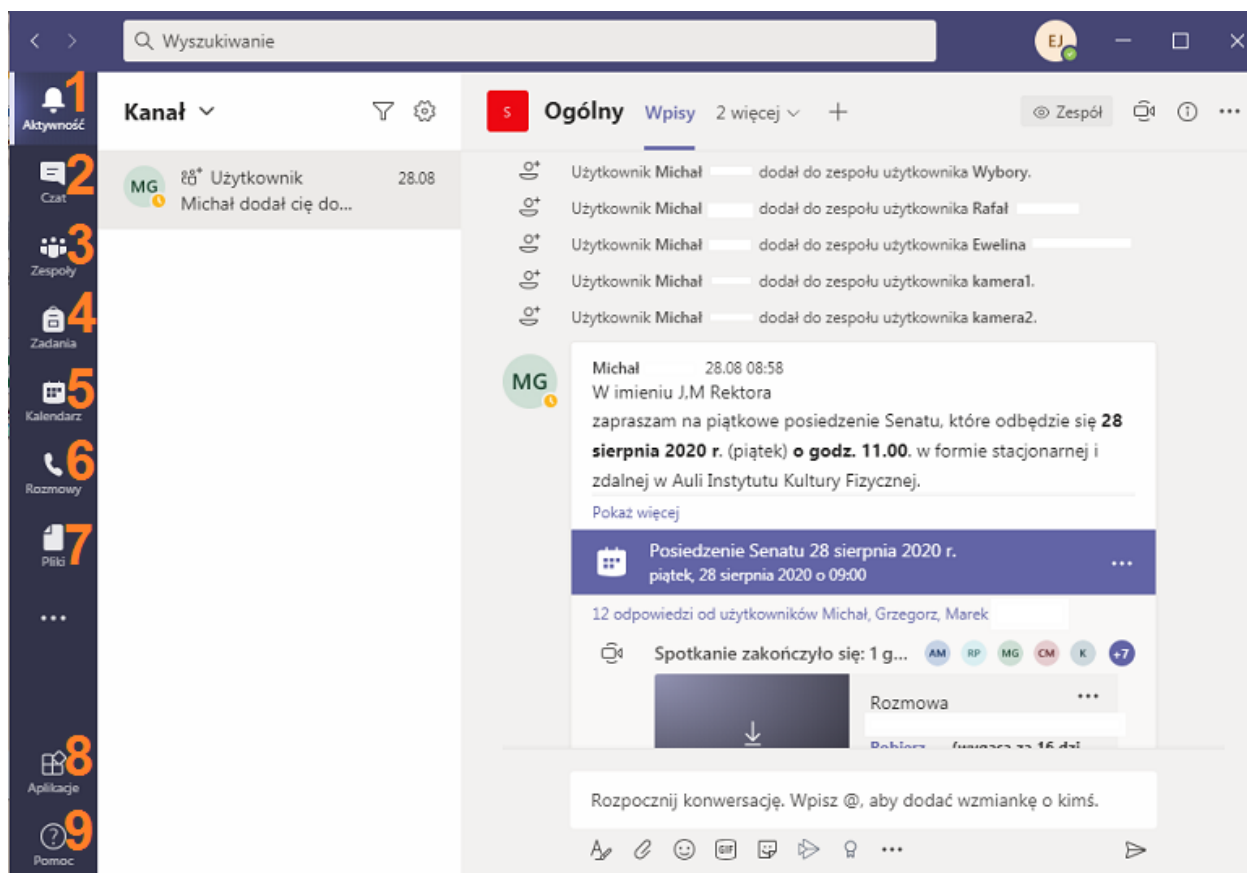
Wyszukiwanie

EJ

1 Aktywność
2 Czat
3 Zespoły
4 Zadania
5 Kalendarz
6 Rozmowy
7 Pliki
...
8 Aplikacje
9 Pomoc

Kanał

MG Użytkownik 28.08
Michał dodał cię do...

S Ogólny Wpisy 2 więcej +

Zespół

Użytkownik Michał dodał do zespołu użytkownika Wybory.
Użytkownik Michał dodał do zespołu użytkownika Rafał
Użytkownik Michał dodał do zespołu użytkownika Ewelina
Użytkownik Michał dodał do zespołu użytkownika kamera1.
Użytkownik Michał dodał do zespołu użytkownika kamera2.

MG Michał 28.08 08:58
W imieniu J.M Rektora
zapraszam na piątkowe posiedzenie Senatu, które odbędzie się **28 sierpnia 2020 r.** (piątek) **o godz. 11.00.** w formie stacjonarnej i zdalnej w Auli Instytutu Kultury Fizycznej.

Pokaż więcej

Posiedzenie Senatu 28 sierpnia 2020 r.
piątek, 28 sierpnia 2020 o 09:00

12 odpowiedzi od użytkowników Michał, Grzegorz, Marek

Spotkanie zakończyło się: 1 g... AM RP MG CM K +7

Rozmowa

Pobierz (wygasa za 16 dni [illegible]

Rozpocznij konwersację. Wpisz @, aby dodać wzmiankę o kimś.